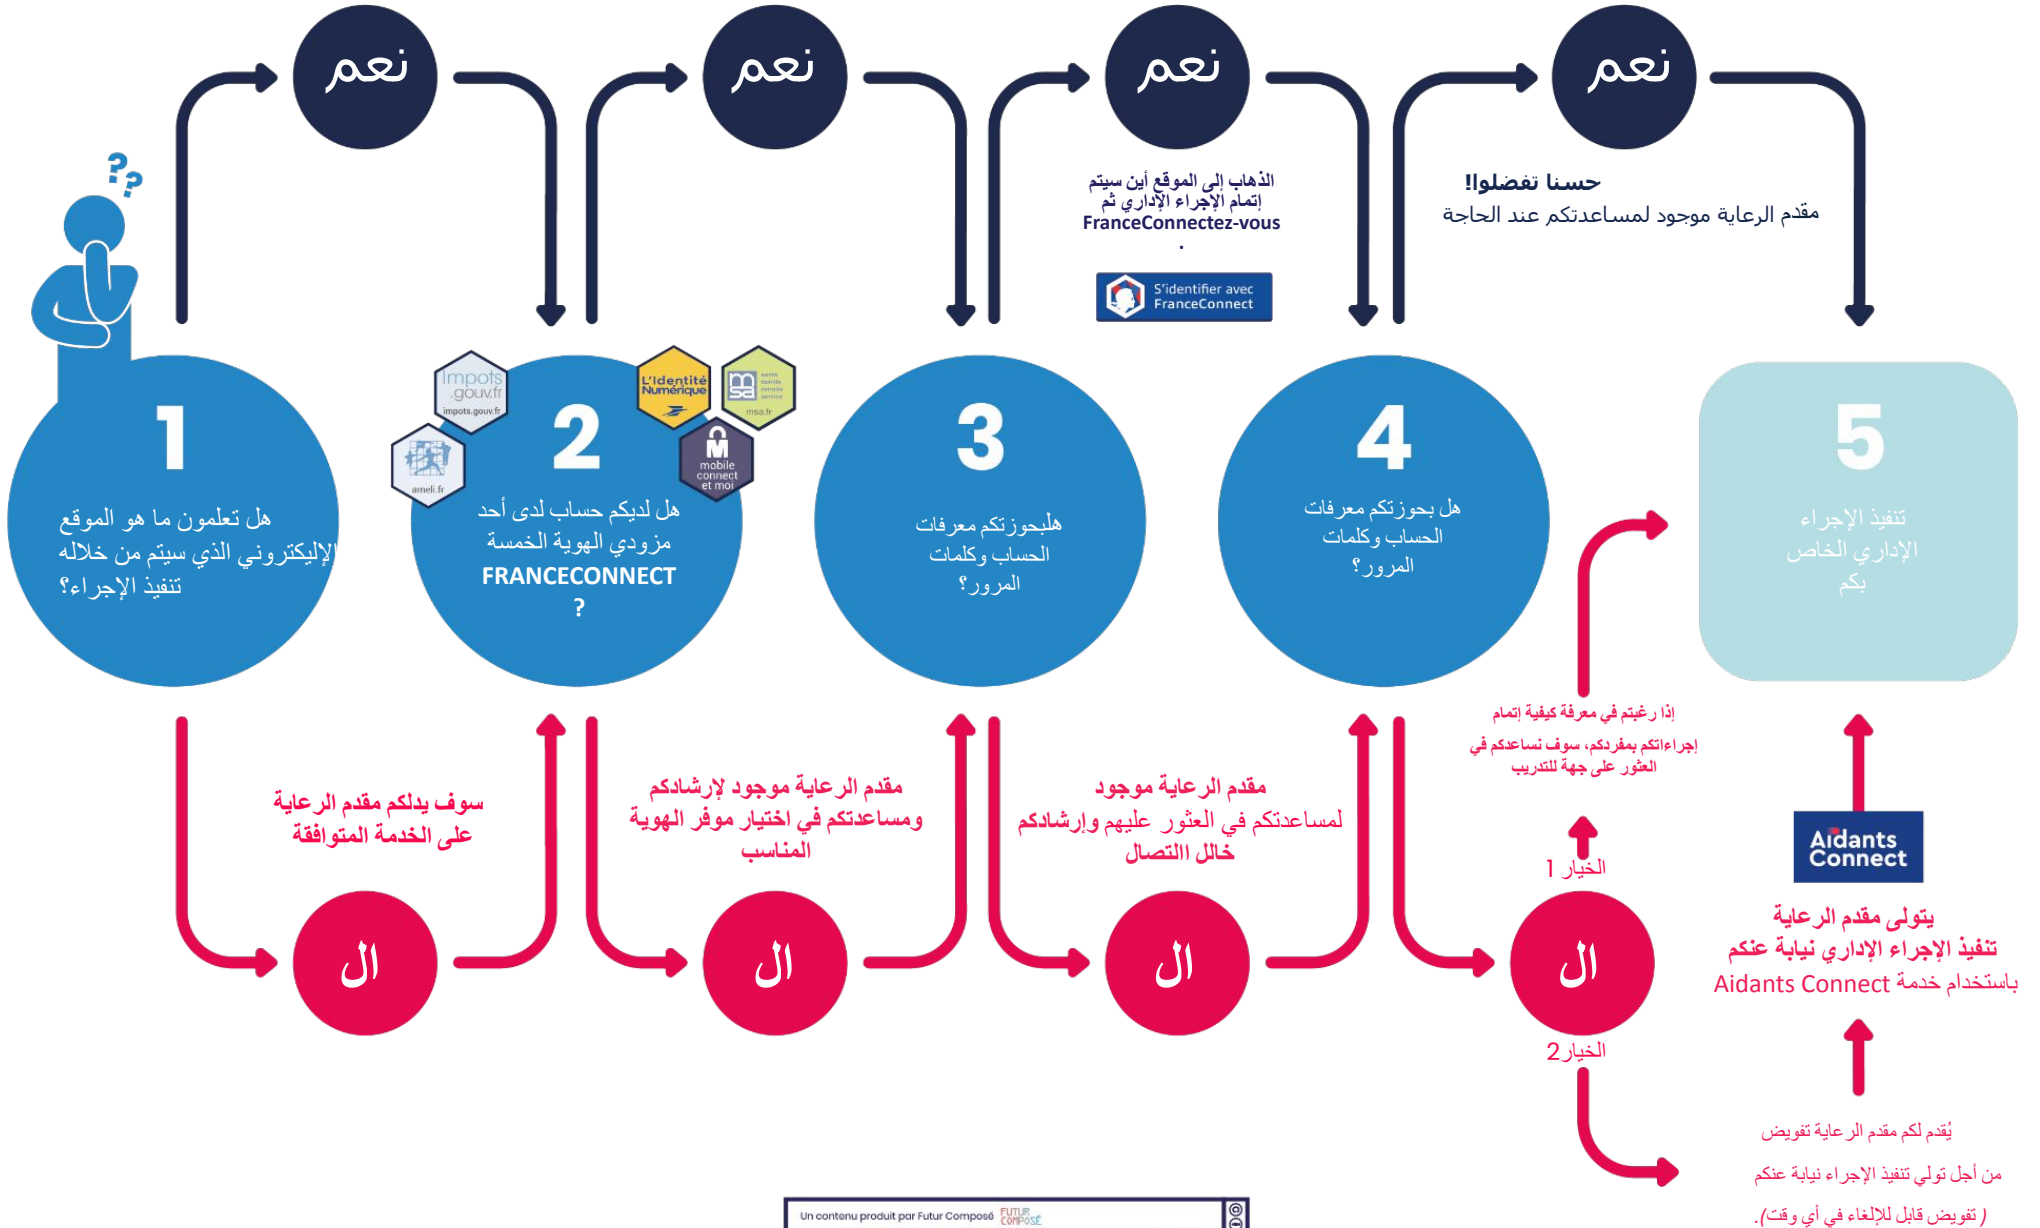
نعم

نعم

نعم

نعم

الذهاب إلى الموقع أين سيتم إتمام الإجراء الإداري ثم FranceConnectez-vous .

S'identifier avec FranceConnect

حسنا تفضلوا!
مقدم الرعاية موجود لمساعدتكم عند الحاجة

1
هل تعلمون ما هو الموقع الإليكتروني الذي سيتم من خلاله تنفيذ الإجراء؟

impots.gouv.fr
ameli.fr
L'Identité Numérique
msa.fr
mobile connect et moi

2
هل لديكم حساب لدى أحد مزودي الهوية الخمسة FRANCECONNECT ?

3
هلبحوزتكم معرفات الحساب وكلمات المرور؟

4
هل بحوزتكم معرفات الحساب وكلمات المرور؟

5
تنفيذ الإجرا الإداري الخاص بكم

سوف يدلكم مقدم الرعاية على الخدمة المتوافقة

مقدم الرعاية موجود لإرشادكم ومساعدتكم في اختيار موفر الهوية المناسب

مقدم الرعاية موجود لمساعدتكم في العثور عليهم وإرشادكم خالل التصال

إذا رغبتم في معرفة كيفية إتمام إجراءاتكم بمفردكم، سوف نساعدكم في العثور على جهة للتدريب

الخيار 1

ال

ال

ال

ال

الخيار 2

Aidants Connect

يتولى مقدم الرعاية تنفيذ الإجراء الإداري نيابة عنكم باستخدام خدمة Aidants Connect

يُقدم لكم مقدم الرعاية تفويض من أجل تولي تنفيذ الإجراء نيابة عنكم ( تفويض قابل للإلغاء في أي وقت).

Un contenu produit par Futur Composé FUTUR COMPOSÉ